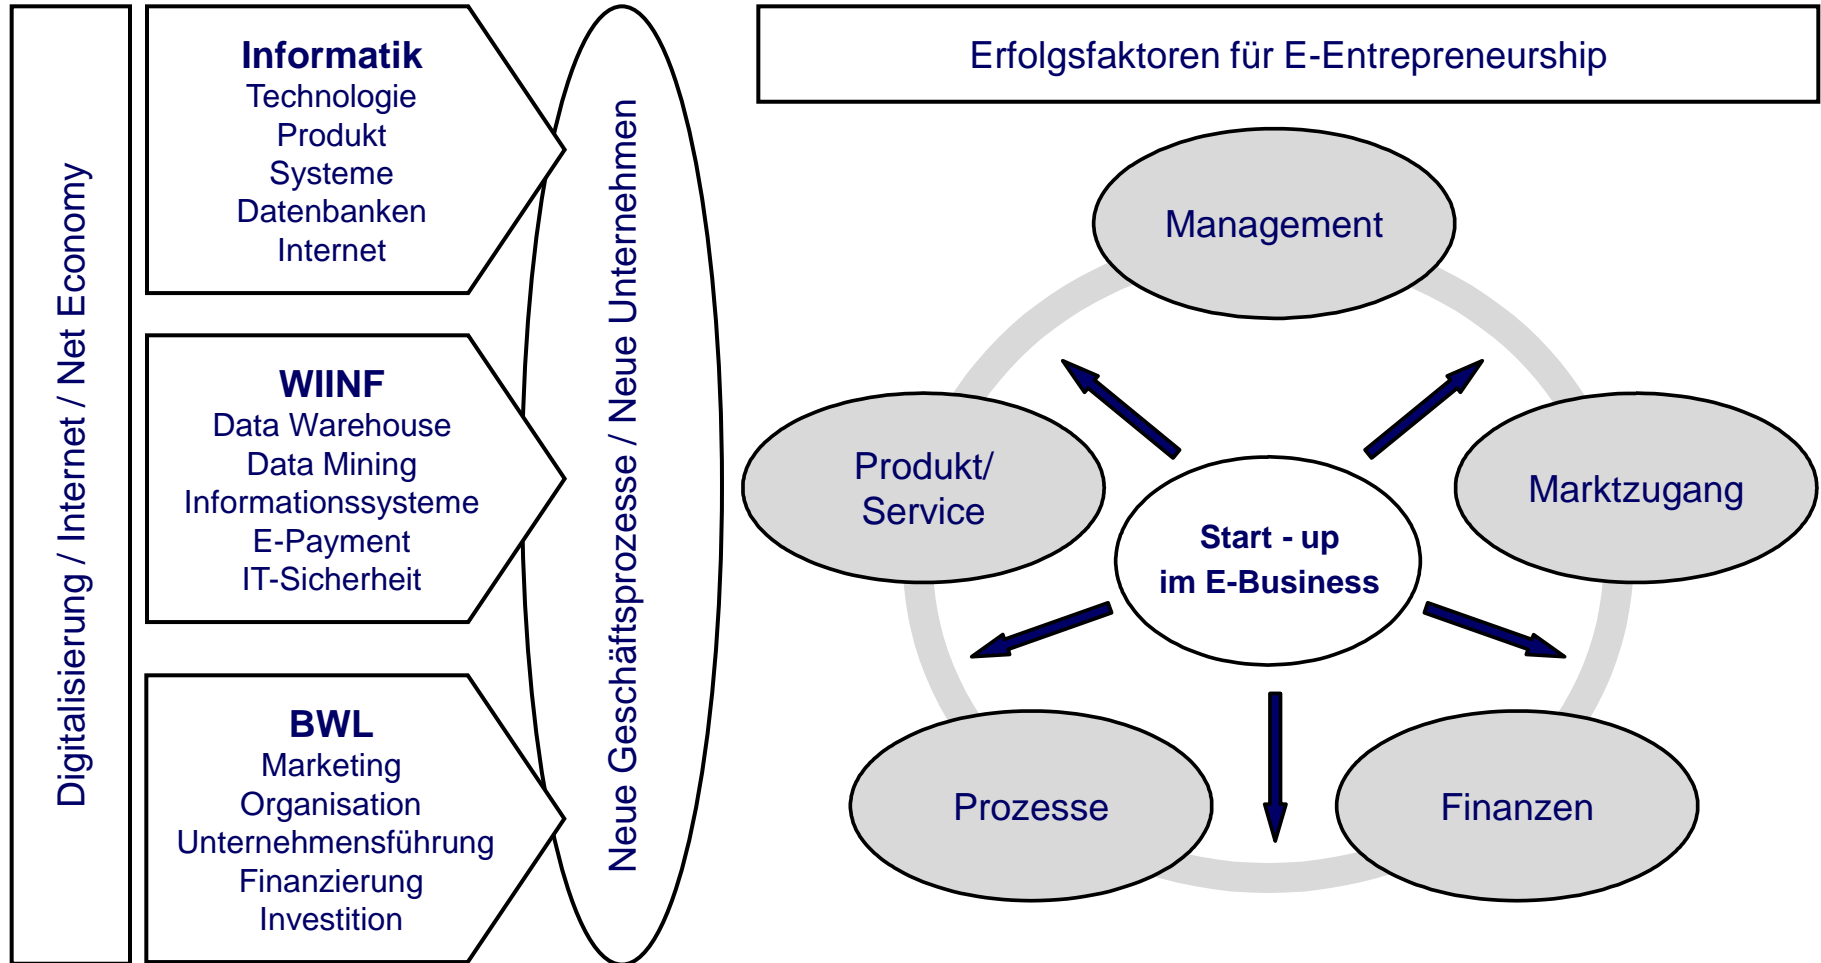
Digitalisierung / Internet / Net Economy

Informatik
Technologie
Produkt
Systeme
Datenbanken
Internet

WIINF
Data Warehouse
Data Mining
Informationssysteme
E-Payment
IT-Sicherheit

BWL
Marketing
Organisation
Unternehmensführung
Finanzierung
Investition

Neue Geschäftsprozesse / Neue Unternehmen

Erfolgsfaktoren für E-Entrepreneurship

Management

Produkt/
Service

Marktzugang

Start - up
im E-Business

Prozesse

Finanzen